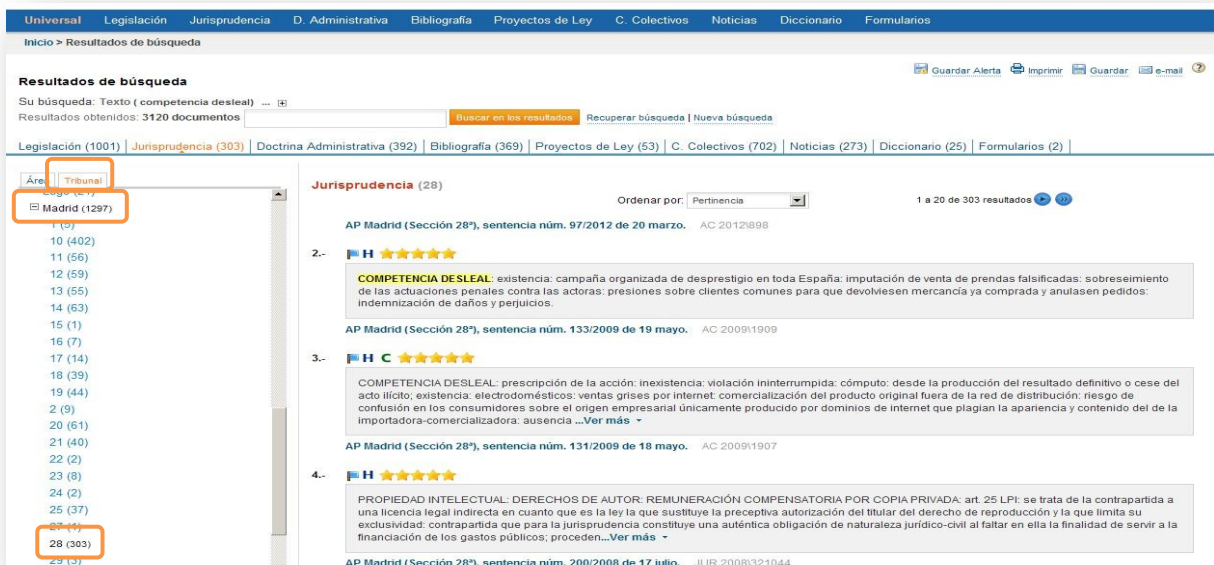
Universal Legislación Jurisprudencia D. Administrativa Bibliografía Proyectos de Ley C. Colectivos Noticias Diccionario Formularios

Inicio > Resultados de búsqueda

Guardar Alerta Imprimir Guardar e-mail

Resultados de búsqueda

Su búsqueda: Texto ( competencia desleal) ...

Resultados obtenidos: 3120 documentos

Buscar en los resultados Recuperar búsqueda | Nueva búsqueda

Legislación (1001) | Jurisprudencia (303) | Doctrina Administrativa (392) | Bibliografía (369) | Proyectos de Ley (53) | C. Colectivos (702) | Noticias (273) | Diccionario (25) | Formularios (2) |

Área Tribunal

Lugo (21)
Madrid (1297)
1 (5)
10 (402)
11 (56)
12 (59)
13 (55)
14 (63)
15 (1)
16 (7)
17 (14)
18 (39)
19 (44)
2 (9)
20 (61)
21 (40)
22 (2)
23 (8)
24 (2)
25 (37)
27 (1)
28 (303)
29 (3)

Jurisprudencia (28)

Ordenar por: Pertinencia

1 a 20 de 303 resultados

AP Madrid (Sección 28ª), sentencia núm. 97/2012 de 20 marzo. AC 2012\898

2.- H

COMPETENCIA DESLEAL: existencia: campaña organizada de desprestigio en toda España: imputación de venta de prendas falsificadas: sobreseimiento de las actuaciones penales contra las actoras: presiones sobre clientes comunes para que devolviesen mercancía ya comprada y anulasen pedidos: indemnización de daños y perjuicios.

AP Madrid (Sección 28ª), sentencia núm. 133/2009 de 19 mayo. AC 2009\1909

3.- H C

COMPETENCIA DESLEAL: prescripción de la acción: inexistencia: violación ininterrumpida: cómputo: desde la producción del resultado definitivo o cese del acto ilícito; existencia: electrodomésticos: ventas grises por internet: comercialización del producto original fuera de la red de distribución: riesgo de confusión en los consumidores sobre el origen empresarial únicamente producido por dominios de internet que plagian la apariencia y contenido del de la importadora-comercializadora: ausencia ...Ver más

AP Madrid (Sección 28ª), sentencia núm. 131/2009 de 18 mayo. AC 2009\1907

4.- H

PROPIEDAD INTELECTUAL: DERECHOS DE AUTOR: REMUNERACIÓN COMPENSATORIA POR COPIA PRIVADA: art. 25 LPI: se trata de la contrapartida a una licencia legal indirecta en cuanto que es la ley la que sustituye la preceptiva autorización del titular del derecho de reproducción y la que limita su exclusividad: contrapartida que para la jurisprudencia constituye una auténtica obligación de naturaleza jurídico-civil al faltar en ella la finalidad de servir a la financiación de los gastos públicos; proceden...Ver más

AP Madrid (Sección 28ª), sentencia núm. 200/2008 de 17 julio. JUR 2008\321044